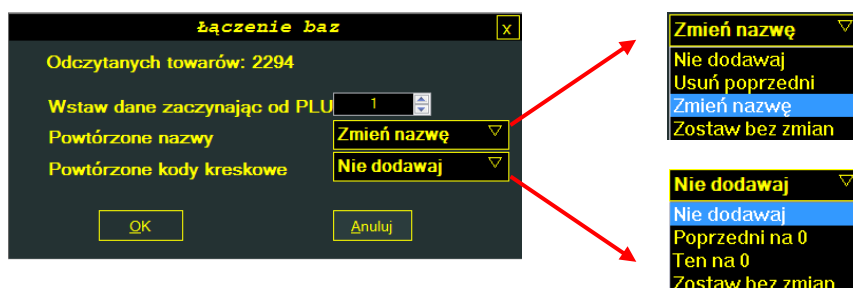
Łączenie baz

x

Odczytanych towarów: 2294

Wstaw dane zaczynając od PLU 1

Powtórzone nazwy Zmień nazwę

Powtórzone kody kreskowe Nie dodawaj

OK

Anuluj

Zmień nazwę

Nie dodawaj
Usuń poprzedni
Zmień nazwę
Zostaw bez zmian

Nie dodawaj

Nie dodawaj
Poprzedni na 0
Ten na 0
Zostaw bez zmian